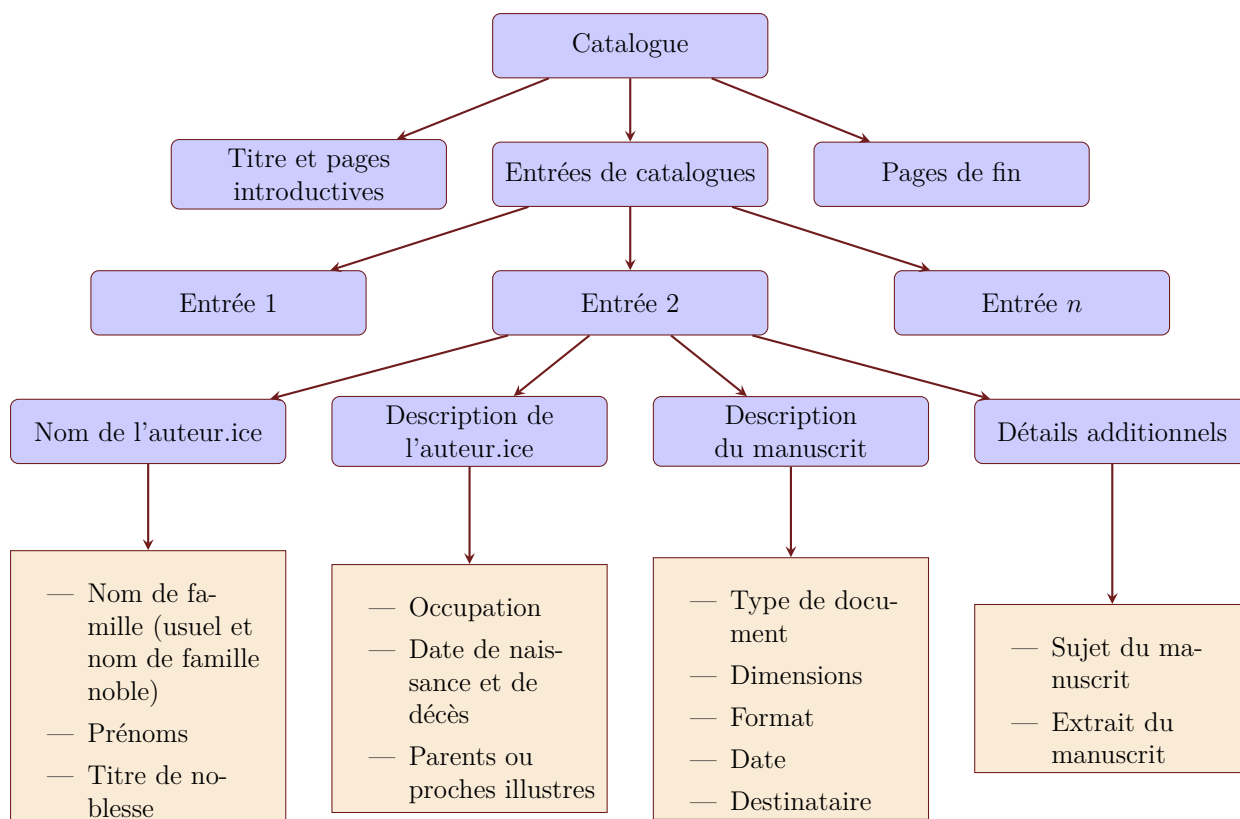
Catalogue

Titre et pages introductives

Entrées de catalogues

Pages de fin

Entrée 1

Entrée 2

Entrée $n$

Nom de l'auteur.ice

Description de l'auteur.ice

Description du manuscrit

Détails additionnels

— Nom de famille (usuel et nom de famille noble)
— Prénoms
— Titre de noblesse

— Occupation
— Date de naissance et de décès
— Parents ou proches illustres

— Type de document
— Dimensions
— Format
— Date
— Destinataire

— Sujet du manuscrit
— Extrait du manuscrit